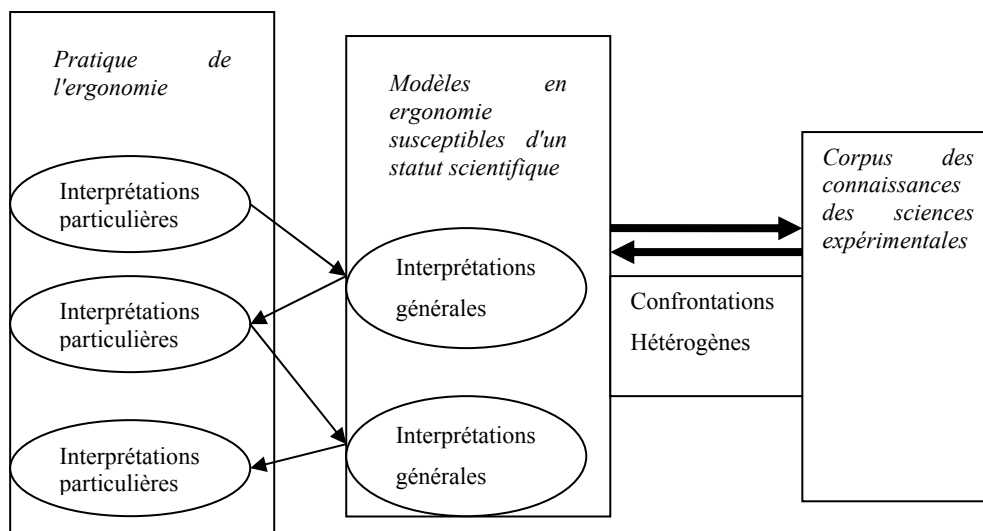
Pratique de l'ergonomie

Interprétations particulières

Interprétations particulières

Interprétations particulières

Modèles en ergonomie susceptibles d'un statut scientifique

Interprétations générales

Interprétations générales

Confrontations Hétérogènes

Corpus des connaissances des sciences expérimentales